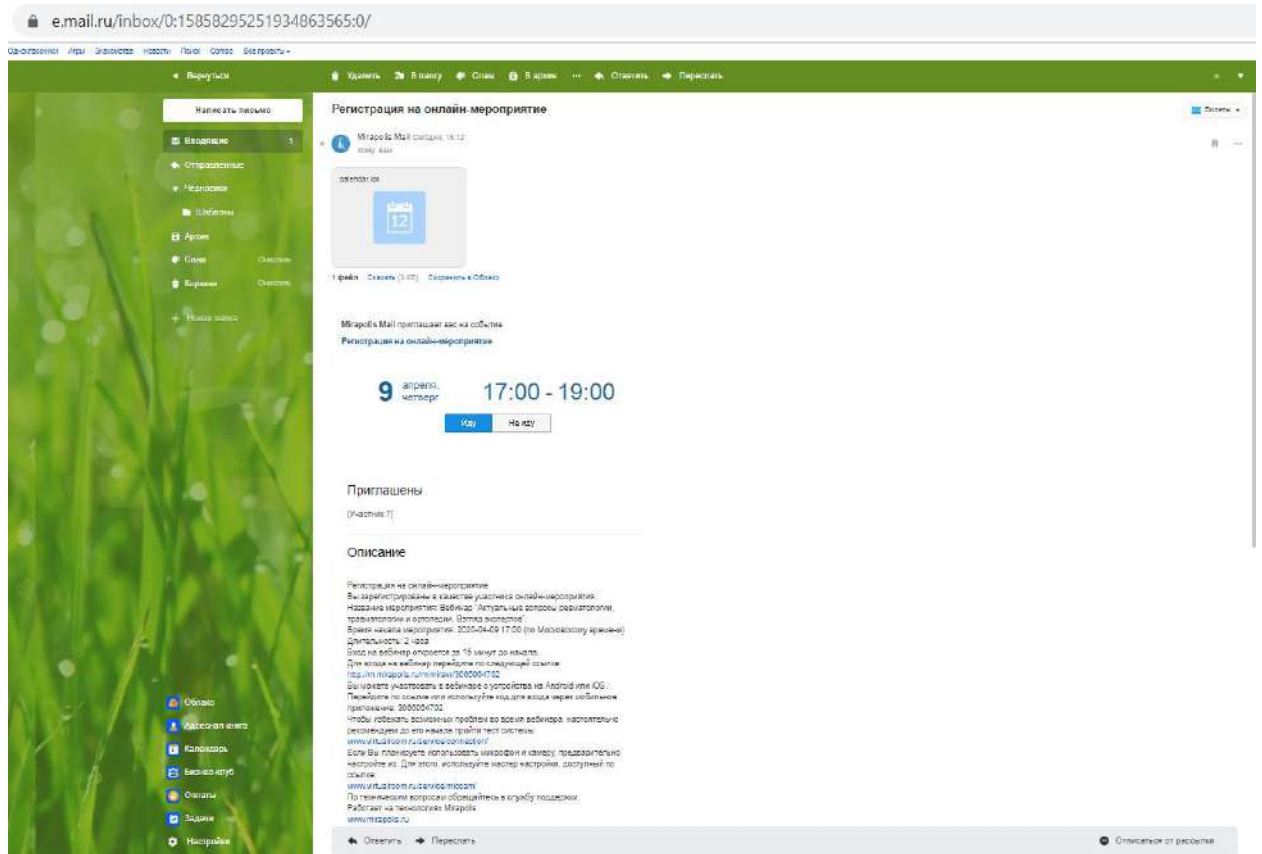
e.mail.ru/inbox/0:15858295251934863565:0/

Одноклассники Игры Знакомства Новости Поиск Combo Все проекты

Вернуться

Удалить В папку Спам В архив ··· Ответить Переслать

Написать письмо

Входящие 1

Отправленные

Черновики

Шаблоны

Архив

Спам Очистить

Корзина Очистить

Новая папка

Облако

Адресная книга

Календарь

Бизнес-клуб

Оплаты

Задачи

Настройки

Регистрация на онлайн-мероприятие

Mirapolis Mail сегодня, 16:12
кому: вам

calendar.ics

12

1 файл Скачать (3 КБ) Сохранить в Облако

Mirapolis Mail приглашает вас на событие
Регистрация на онлайн-мероприятие

9 апреля, четверг 17:00 - 19:00

Иду Не иду

Приглашены

[Участник ?]

Описание

Регистрация на онлайн-мероприятие
Вы зарегистрированы в качестве участника онлайн-мероприятия.
Название мероприятия: Вебинар "Актуальные вопросы ревматологии, травматологии и ортопедии. Взгляд экспертов"
Время начала мероприятия: 2020-04-09 17:00 (по Московскому времени)
Длительность: 2 часа
Вход на вебинар откроется за 15 минут до начала.
Для входа на вебинар перейдите по следующей ссылке:
http://m.mirapolis.ru/m/mkaw/3060004702
Вы можете участвовать в вебинаре с устройства на Android или iOS.
Перейдите по ссылке или используйте код для входа через мобильное приложение: 3060004702
Чтобы избежать возможных проблем во время вебинара, настоятельно рекомендуем до его начала пройти тест системы:
www.virtualroom.ru/service/connection/
Если Вы планируете использовать микрофон и камеру, предварительно настройте их. Для этого, используйте мастер настройки, доступный по ссылке
www.virtualroom.ru/service/micocam/
По техническим вопросам обращайтесь в службу поддержки.
Работает на технологиях Mirapolis
www.mirapolis.ru

Ответить Переслать

Отписаться от рассылки